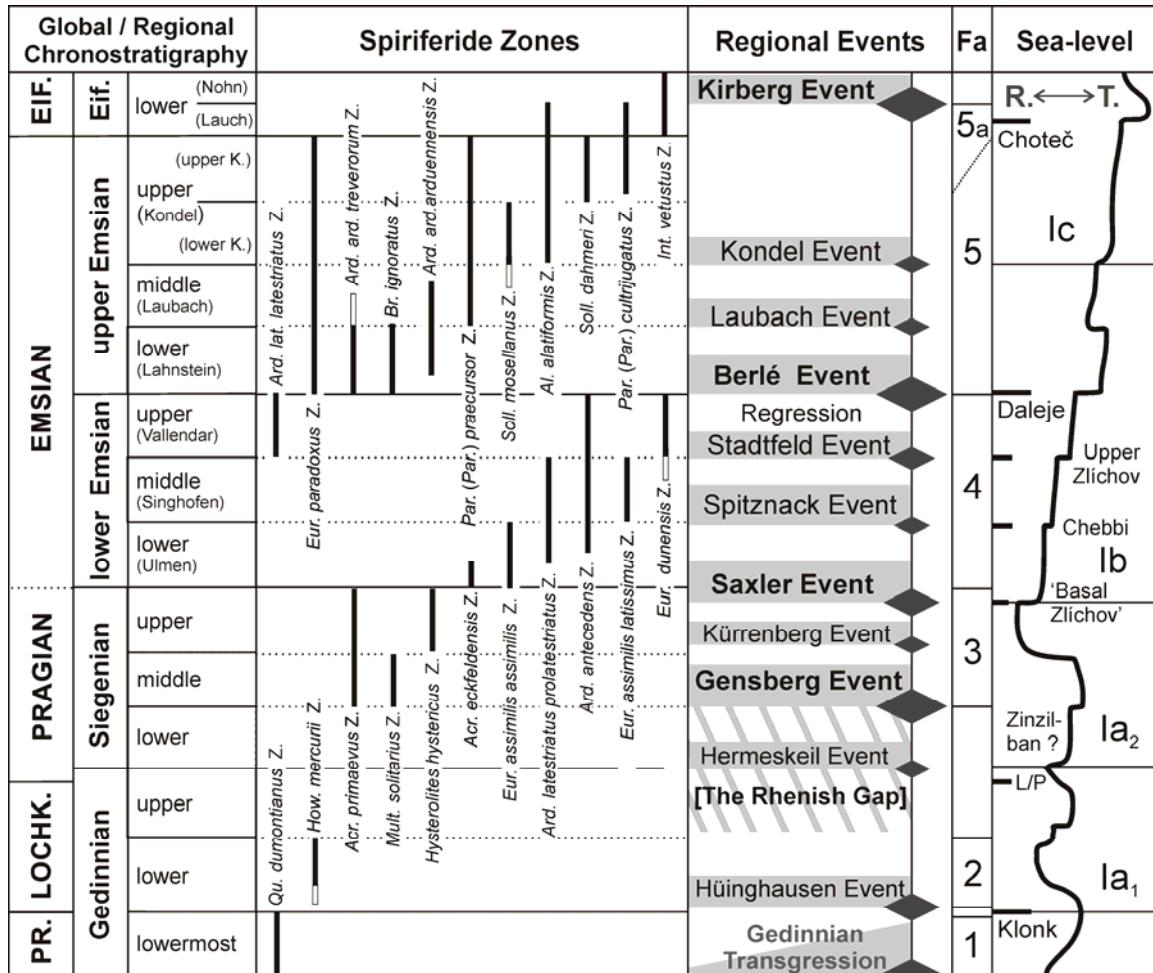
| Global / Regional Chronostratigraphy | | | Spiriferide Zones | Regional Events | Fa | Sea-level |
|---|---|---|---|---|---|---|
| EIF. | Eif. | lower (Nohn) (Lauch) | | Kirberg Event | 5a | R.⟷T. Choteč |
| EMSIAN | upper Emsian | (upper K.) upper (Kondel) (lower K.) | | Kondel Event | 5 | Ic |
| | | middle (Laubach) | | Laubach Event | | |
| | | lower (Lahnstein) | | Berlé Event | | |
| | lower Emsian | upper (Vallendar) | | Regression Stadtfeld Event | 4 | Daleje Upper Zlíchov |
| | | middle (Singhofen) | | Spitznack Event | | Chebbi |
| | | lower (Ulmen) | | Saxler Event | | Ib 'Basal Zlíchov' |
| PRAGIAN | Siegenian | upper | | Kürrenberg Event | 3 | |
| | | middle | | Gensberg Event | | |
| | | lower | | Hermeskeil Event | | Zinzil-ban ? $Ia_2$ |
| LOCHK. | Gedinnian | upper | | [The Rhenish Gap] | | L/P |
| | | lower | | Hüinghausen Event | 2 | $Ia_1$ |
| PR. | | lowermost | | Gedinnian Transgression | 1 | Klonk |

Qu. dumontianus Z.
How. mercurii Z.
Acr. primaevus Z.
Mult. solitarius Z.
Hysterolites hystericus Z.
Acr. eckfeldensis Z.
Eur. assimilis assimilis Z.
Ard. latestriatus prolatestriatus Z.
Ard. antecedens Z.
Eur. assimilis latissimus Z.
Eur. dunensis Z.
Ard. lat. latestriatus Z.
Eur. paradoxus Z.
Ard. ard. treverorum Z.
Br. ignoratus Z.
Ard. ard. arduennensis Z.
Par. (Par.) praecursor Z.
Soll. mosellanus Z.
Al. alatiformis Z.
Soll. dahmeri Z.
Par. (Par.) cultrijugatus Z.
Int. vetustus Z.